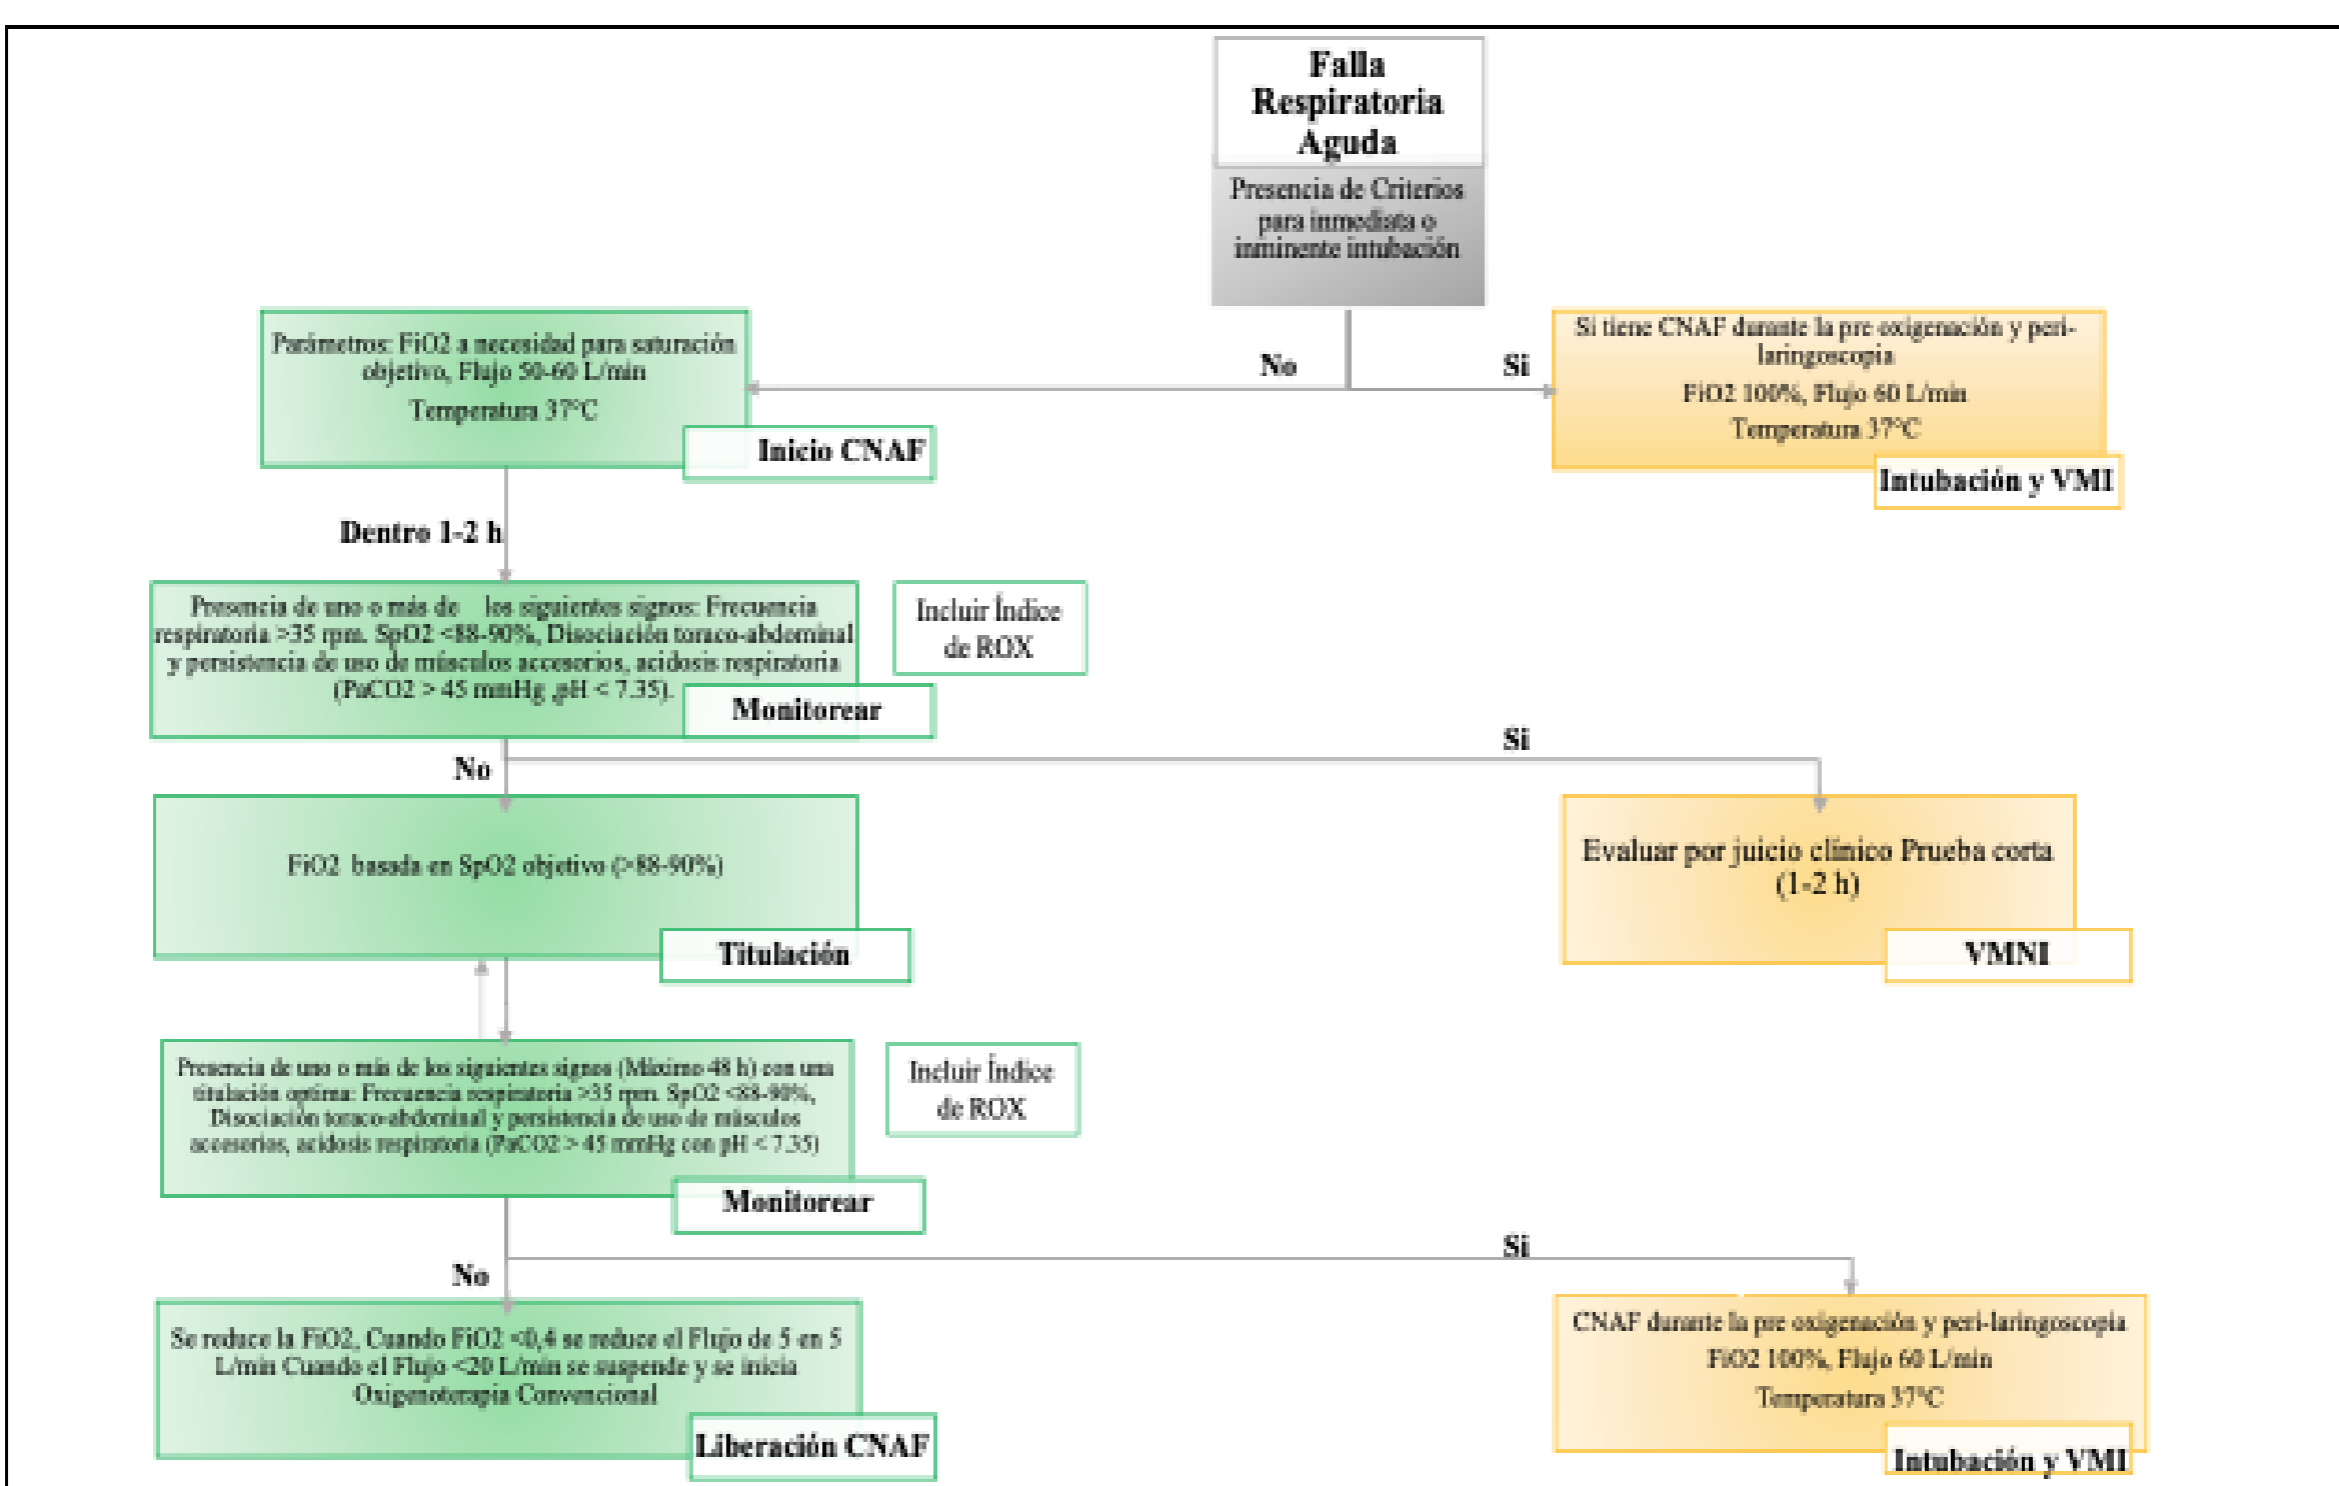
Falla Respiratoria Aguda

Presencia de Criterios para inmediata o inminente intubación

No

Si

Parámetros: FiO2 a necesidad para saturación objetivo, Flujo 50-60 L/min

Temperatura 37°C

Inicio CNAF

Si tiene CNAF durante la pre oxigenación y peri-laringoscopia

FiO2 100%, Flujo 60 L/min

Temperatura 37°C

Intubación y VMI

Dentro 1-2 h

Presencia de uno o más de los siguientes signos: Frecuencia respiratoria >35 rpm. SpO2 <88-90%, Disociación toraco-abdominal y persistencia de uso de músculos accesorios, acidosis respiratoria (PaCO2 > 45 mmHg ,pH < 7.35).

Monitorear

Incluir Índice de ROX

No

Si

FiO2 basada en SpO2 objetivo (>88-90%)

Titulación

Evaluar por juicio clínico Prueba corta (1-2 h)

VMNI

Presencia de uno o más de los siguientes signos (Máximo 48 h) con una titulación optima: Frecuencia respiratoria >35 rpm. SpO2 <88-90%, Disociación toraco-abdominal y persistencia de uso de músculos accesorios, acidosis respiratoria (PaCO2 > 45 mmHg con pH < 7.35)

Monitorear

Incluir Índice de ROX

No

Si

Se reduce la FiO2, Cuando FiO2 <0,4 se reduce el Flujo de 5 en 5 L/min Cuando el Flujo <20 L/min se suspende y se inicia Oxigenoterapia Convencional

Liberación CNAF

CNAF durante la pre oxigenación y peri-laringoscopia

FiO2 100%, Flujo 60 L/min

Temperatura 37°C

Intubación y VMI